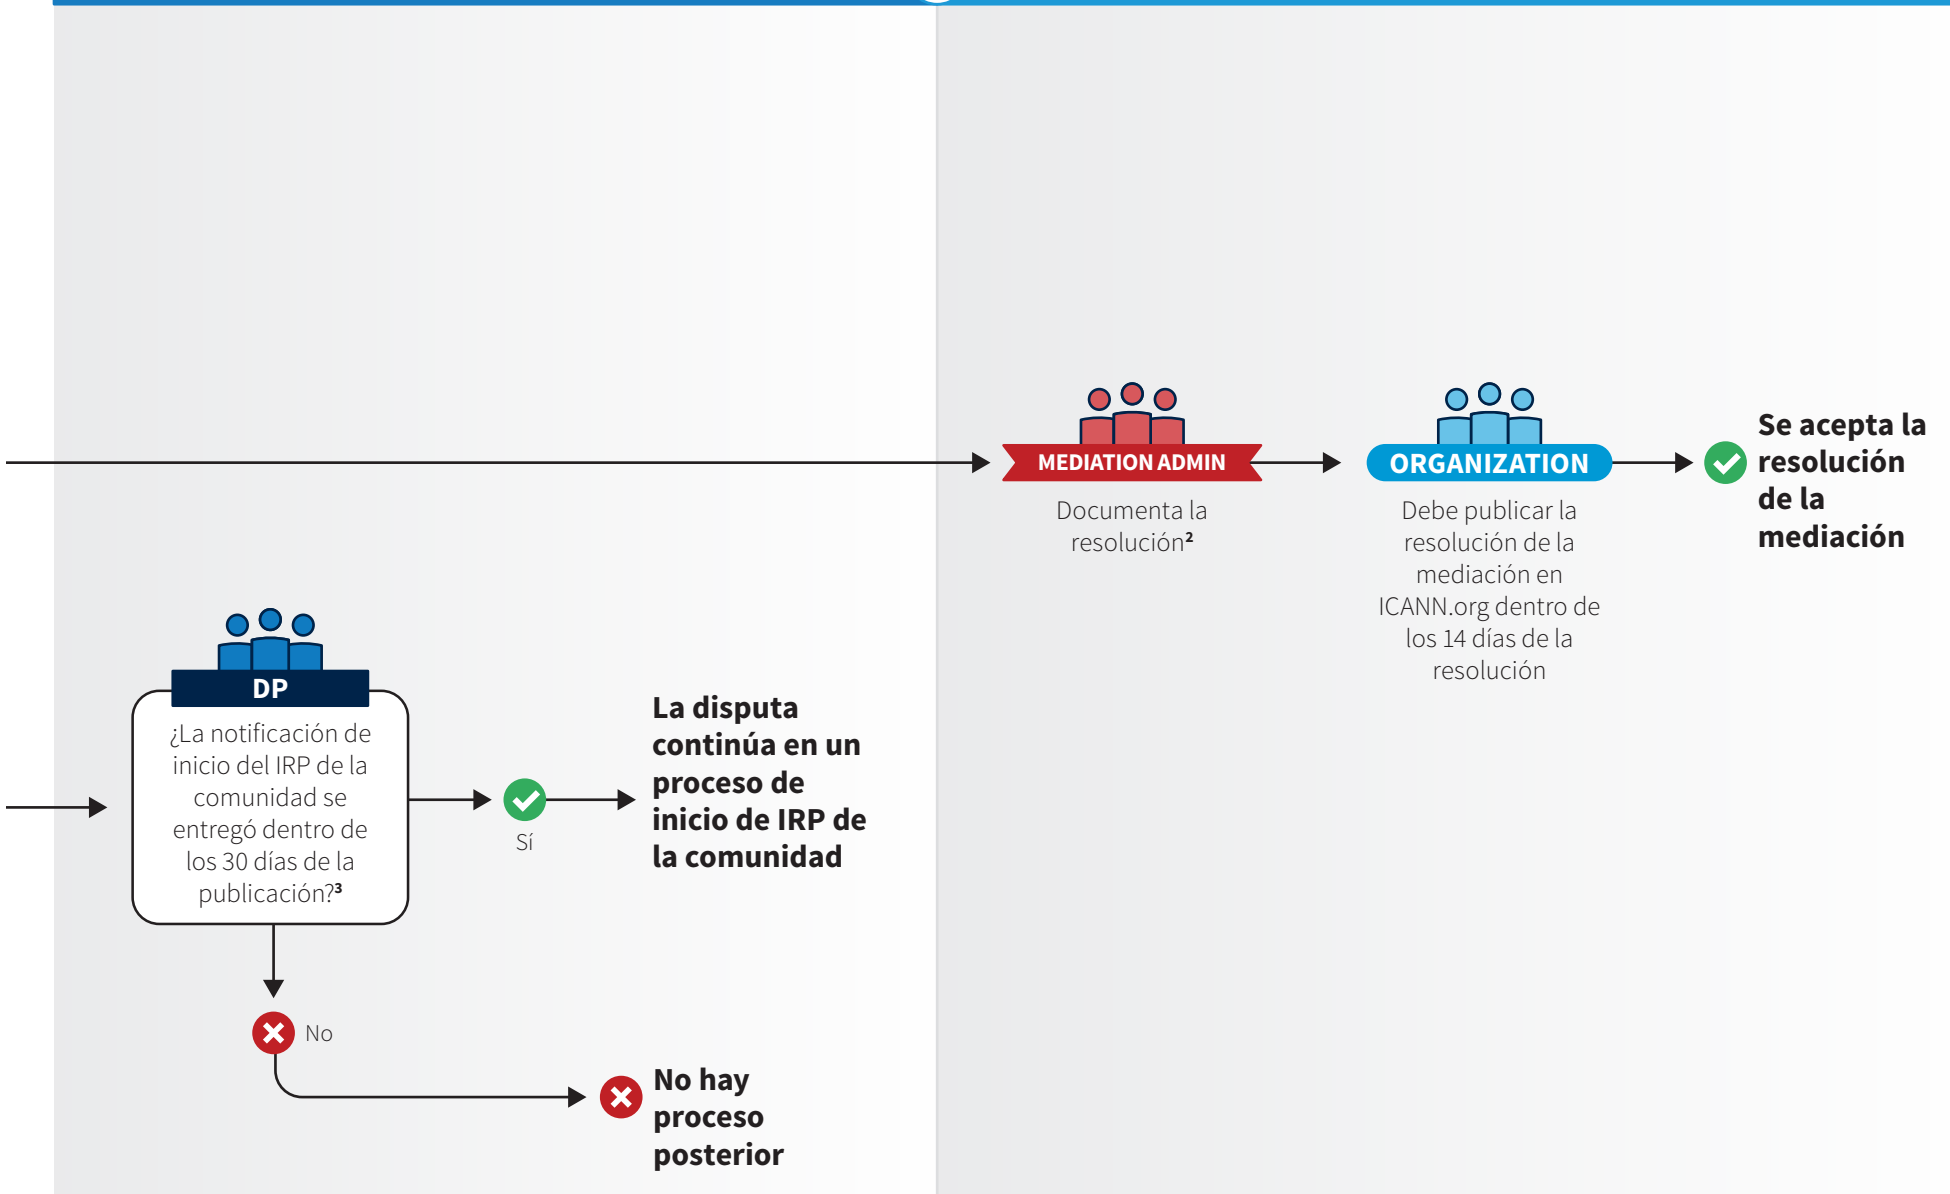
MEDIATION ADMIN

Documenta la resolución²

ORGANIZATION

Debe publicar la resolución de la mediación en ICANN.org dentro de los 14 días de la resolución

Se acepta la resolución de la mediación

DP

¿La notificación de inicio del IRP de la comunidad se entregó dentro de los 30 días de la publicación?³

Sí

La disputa continúa en un proceso de inicio de IRP de la comunidad

No

No hay proceso posterior